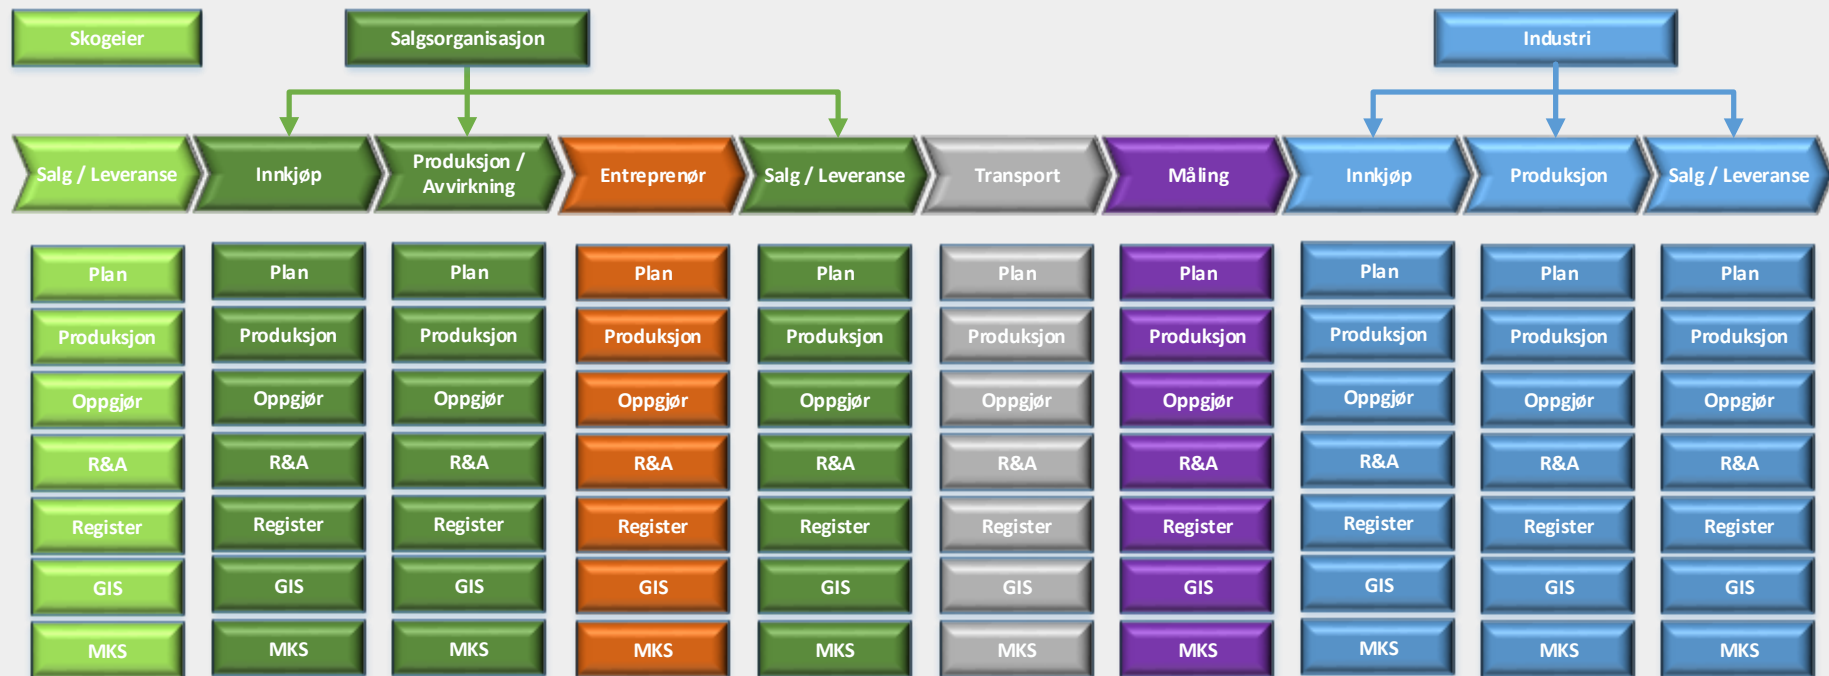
Skogeier

Salgsorganisasjon

Industri

Salg / Leveranse
Innkjøp
Produksjon / Avvirkning
Entreprenør
Salg / Leveranse
Transport
Måling
Innkjøp
Produksjon
Salg / Leveranse

| Plan | Plan | Plan | Plan | Plan | Plan | Plan | Plan | Plan | Plan |
|---|---|---|---|---|---|---|---|---|---|
| Produksjon | Produksjon | Produksjon | Produksjon | Produksjon | Produksjon | Produksjon | Produksjon | Produksjon | Produksjon |
| Oppgjør | Oppgjør | Oppgjør | Oppgjør | Oppgjør | Oppgjør | Oppgjør | Oppgjør | Oppgjør | Oppgjør |
| R&A | R&A | R&A | R&A | R&A | R&A | R&A | R&A | R&A | R&A |
| Register | Register | Register | Register | Register | Register | Register | Register | Register | Register |
| GIS | GIS | GIS | GIS | GIS | GIS | GIS | GIS | GIS | GIS |
| MKS | MKS | MKS | MKS | MKS | MKS | MKS | MKS | MKS | MKS |